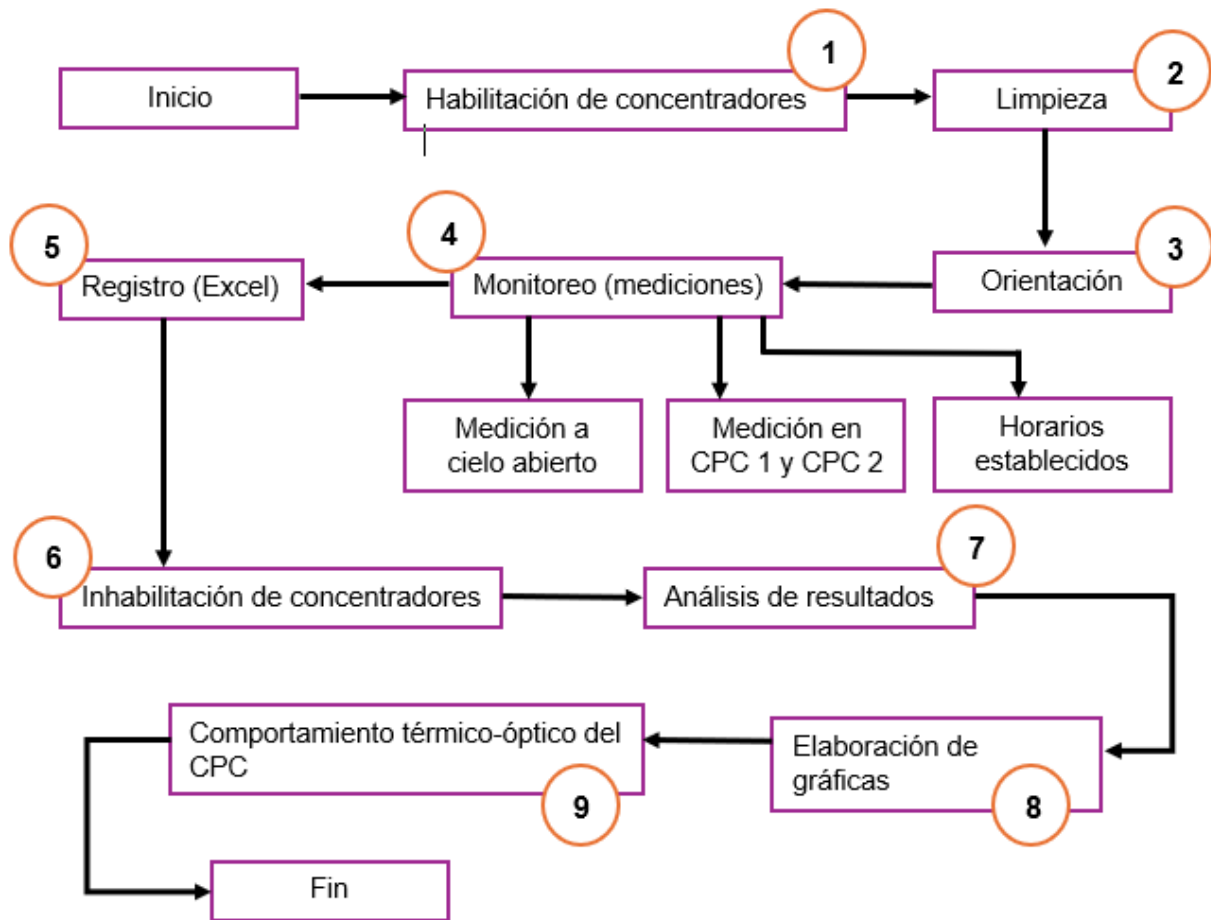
Inicio

1

Habilitación de concentradores

2

Limpieza

3

Orientación

4

Monitoreo (mediciones)

5

Registro (Excel)

Medición a cielo abierto

Medición en CPC 1 y CPC 2

Horarios establecidos

6

Inhabilitación de concentradores

7

Análisis de resultados

8

Elaboración de gráficas

9

Comportamiento térmico-óptico del CPC

Fin